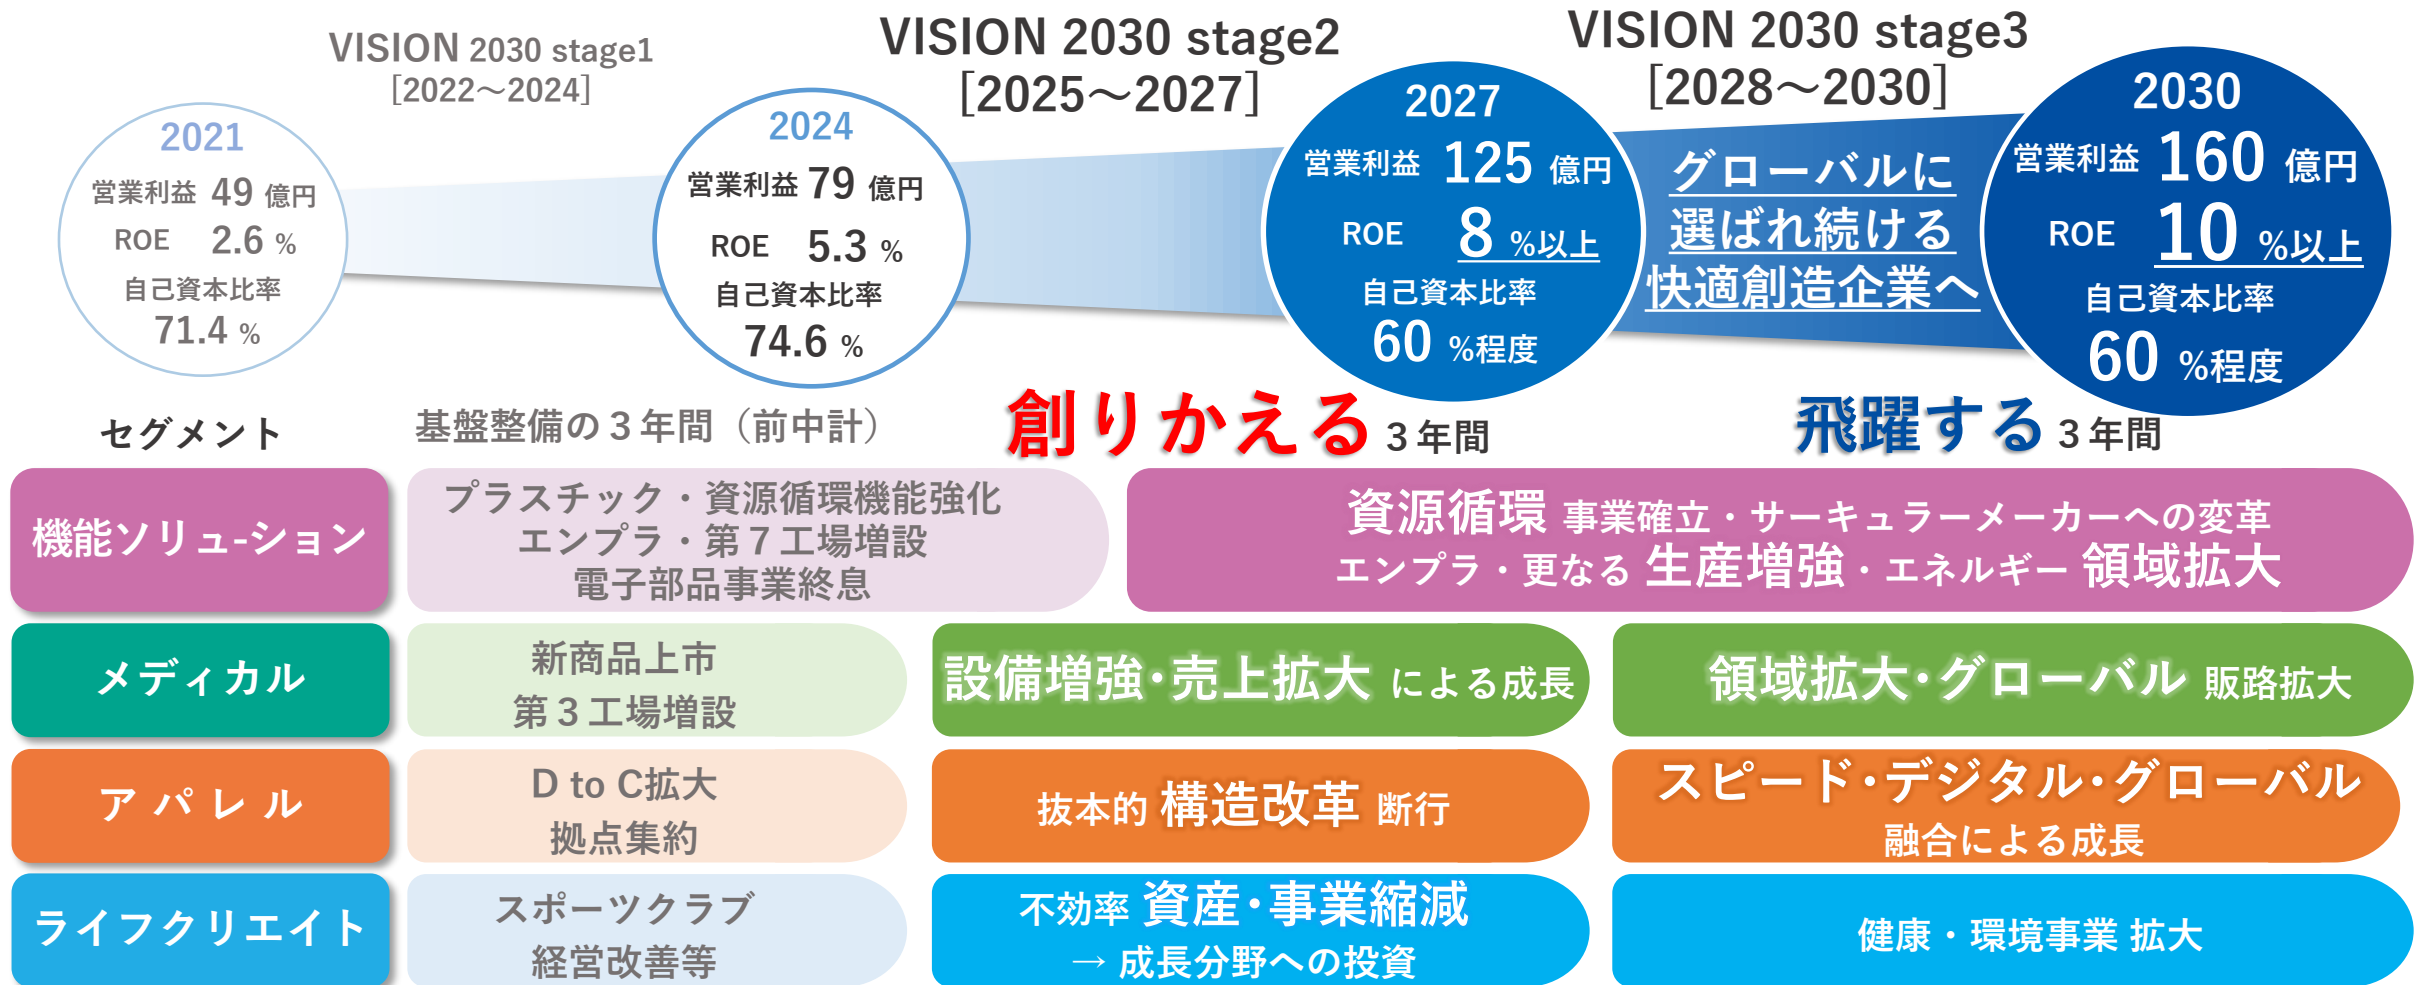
VISION 2030 stage1
[2022～2024]

VISION 2030 stage2
[2025～2027]

VISION 2030 stage3
[2028～2030]

2021
営業利益 49 億円
ROE 2.6 %
自己資本比率
71.4 %

2024
営業利益 79 億円
ROE 5.3 %
自己資本比率
74.6 %

2027
営業利益 125 億円
ROE 8 %以上
自己資本比率
60 %程度

グローバルに
選ばれ続ける
快適創造企業へ

2030
営業利益 160 億円
ROE 10 %以上
自己資本比率
60 %程度

セグメント

基盤整備の３年間（前中計）

創りかえる３年間

飛躍する３年間

機能ソリューション

プラスチック・資源循環機能強化
エンプラ・第７工場増設
電子部品事業終息

資源循環 事業確立・サーキュラーメーカーへの変革
エンプラ・更なる 生産増強・エネルギー 領域拡大

メディカル

新商品上市
第３工場増設

設備増強･売上拡大 による成長

領域拡大･グローバル 販路拡大

アパレル

D to C拡大
拠点集約

抜本的 構造改革 断行

スピード･デジタル･グローバル
融合による成長

ライフクリエイト

スポーツクラブ
経営改善等

不効率 資産･事業縮減
→ 成長分野への投資

健康・環境事業 拡大